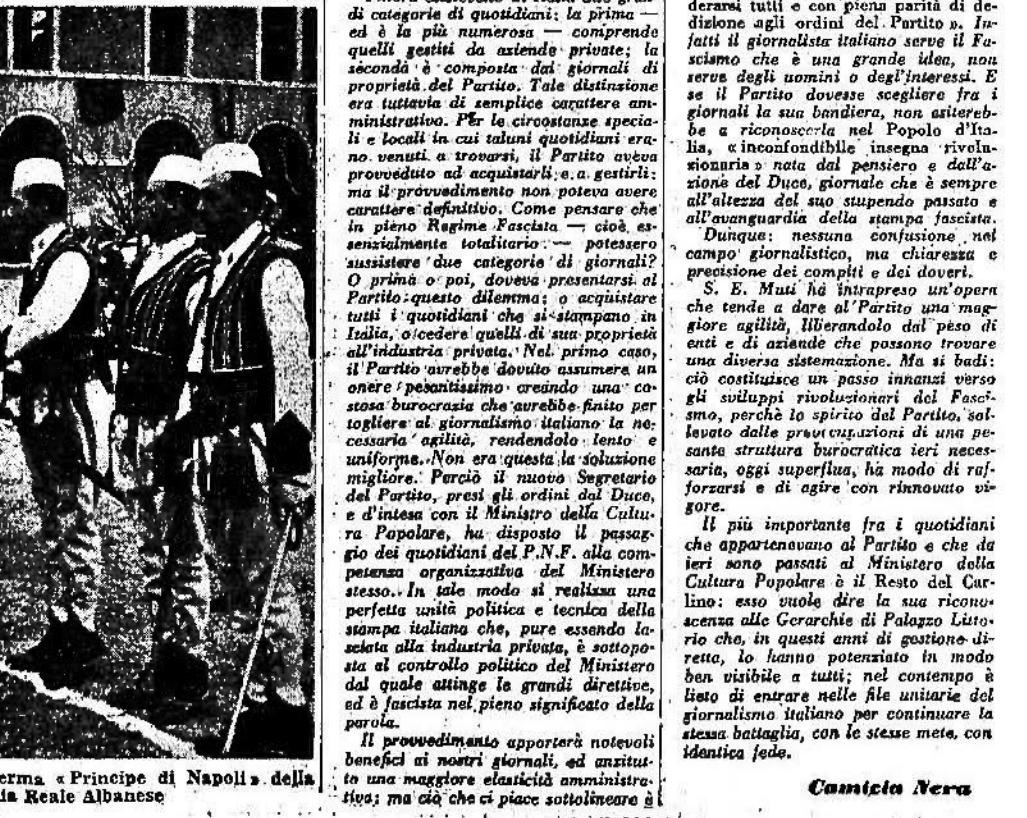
erma «Principe di Napoli» della
ia Reale Albanese

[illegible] di categorie di quotidiani: la prima — ed è la più numerosa — comprende quelli gestiti da aziende private; la seconda è composta dai giornali di proprietà del Partito. Tale distinzione era tuttavia di semplice carattere amministrativo. Per le circostanze speciali e locali in cui taluni quotidiani erano venuti a trovarsi, il Partito aveva provveduto ad acquistarli e a gestirli; ma il provvedimento non poteva avere carattere definitivo. Come pensare che in pieno Regime Fascista — cioè, essenzialmente totalitario — potessero sussistere due categorie di giornali? O prima o poi, doveva presentarsi al Partito questo dilemma: o acquistare tutti i quotidiani che si stampano in Italia, o cedere quelli di sua proprietà all'industria privata. Nel primo caso, il Partito avrebbe dovuto assumere un onere pesantissimo creando una costosa burocrazia che avrebbe finito per togliere al giornalismo italiano la necessaria agilità, rendendolo lento e uniforme. Non era questa la soluzione migliore. Perciò il nuovo Segretario del Partito, presi gli ordini dal Duce, e d'intesa con il Ministro della Cultura Popolare, ha disposto il passaggio dei quotidiani del P.N.F. alla competenza organizzativa del Ministero stesso. In tale modo si realizza una perfetta unità politica e tecnica della stampa italiana che, pure essendo lasciata alla industria privata, è sottoposta al controllo politico del Ministero dal quale attinge le grandi direttive, ed è fascista nel pieno significato della parola.

Il provvedimento apporterà notevoli benefici ai nostri giornali, ed anzitutto una maggiore elasticità amministrativa; ma ciò che ci piace sottolineare è

derarsi tutti e con piena parità di dedizione agli ordini del Partito ». Infatti il giornalista italiano serve il Fascismo che è una grande idea, non serve degli uomini o degl'interessi. E se il Partito dovesse scegliere fra i giornali la sua bandiera, non esiterebbe a riconoscerla nel Popolo d'Italia, « inconfondibile insegna rivoluzionaria » nata dal pensiero e dall'azione del Duce, giornale che è sempre all'altezza del suo stupendo passato e all'avanguardia della stampa fascista.

Dunque: nessuna confusione nel campo giornalistico, ma chiarezza e precisione dei compiti e dei doveri.

S. E. Muti ha intrapreso un'opera che tende a dare al Partito una maggiore agilità, liberandolo dal peso di enti e di aziende che possono trovare una diversa sistemazione. Ma si badi: ciò costituisce un passo innanzi verso gli sviluppi rivoluzionari del Fascismo, perchè lo spirito del Partito, sollevato dalle preoccupazioni di una pesante struttura burocratica ieri necessaria, oggi superflua, ha modo di rafforzarsi e di agire con rinnovato vigore.

Il più importante fra i quotidiani che appartenevano al Partito e che da ieri sono passati al Ministero della Cultura Popolare è il Resto del Carlino: esso vuole dire la sua riconoscenza alle Gerarchie di Palazzo Littorio che, in questi anni di gestione diretta, lo hanno potenziato in modo ben visibile a tutti; nel contempo è lieto di entrare nelle file unitarie del giornalismo italiano per continuare la stessa battaglia, con le stesse mete, con identica fede.

Camicia Nera